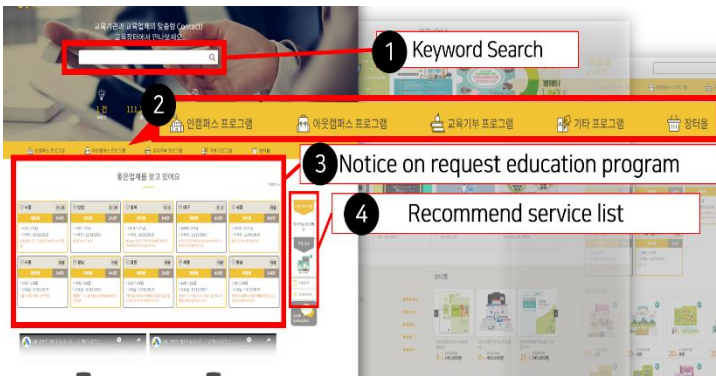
교육기관과 교육업체의 맞춤형 Contact!
교육잇다에서 만나보세요

1 Keyword Search

2

인캠퍼스 프로그램

아웃캠퍼스 프로그램

교육기부 프로그램

기타 프로그램

장터몰

3 Notice on request education program

4 Recommend service list

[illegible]